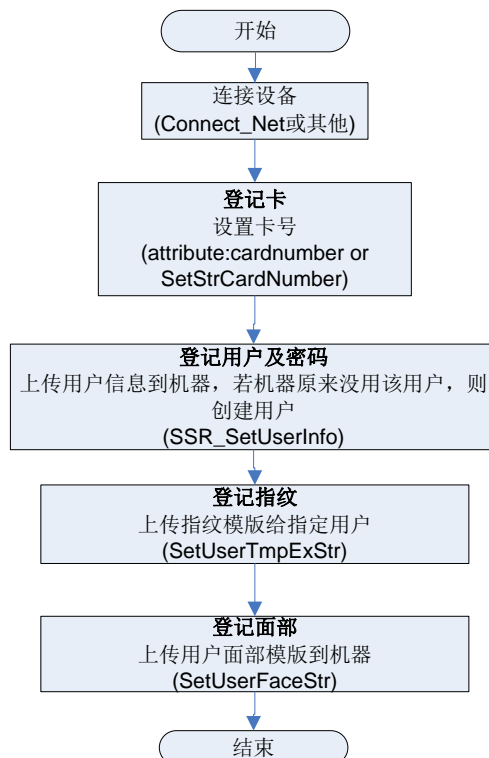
开始

连接设备
(Connect_Net或其他)

登记卡
设置卡号
(attribute:cardnumber or SetStrCardNumber)

登记用户及密码
上传用户信息到机器，若机器原来没用该用户，则创建用户
(SSR_SetUserInfo)

登记指纹
上传指纹模版给指定用户
(SetUserTmpExStr)

登记面部
上传用户面部模版到机器
(SetUserFaceStr)

结束